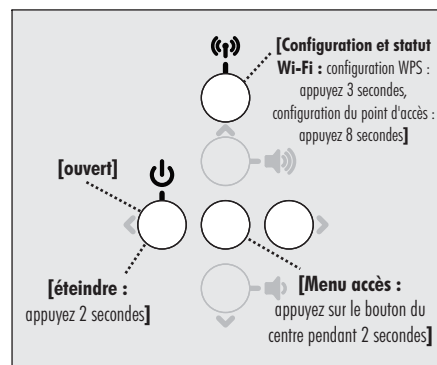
[Configuration et statut Wi-Fi : configuration WPS : appuyez 3 secondes, configuration du point d'accès : appuyez 8 secondes]

[ouvert]

[éteindre : appuyez 2 secondes]

[Menu accès : appuyez sur le bouton du centre pendant 2 secondes]